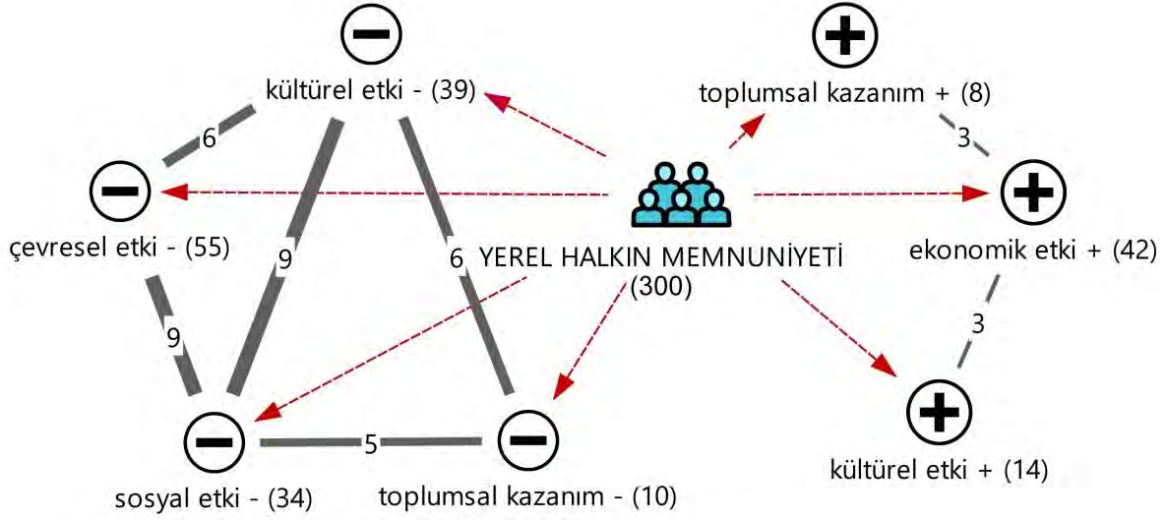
kültürel etki - (39)

toplumsal kazanım + (8)

6

3

çevresel etki - (55)

ekonomik etki + (42)

9

6

YEREL HALKIN MEMNUNİYETİ (300)

3

9

5

sosyal etki - (34)

toplumsal kazanım - (10)

kültürel etki + (14)